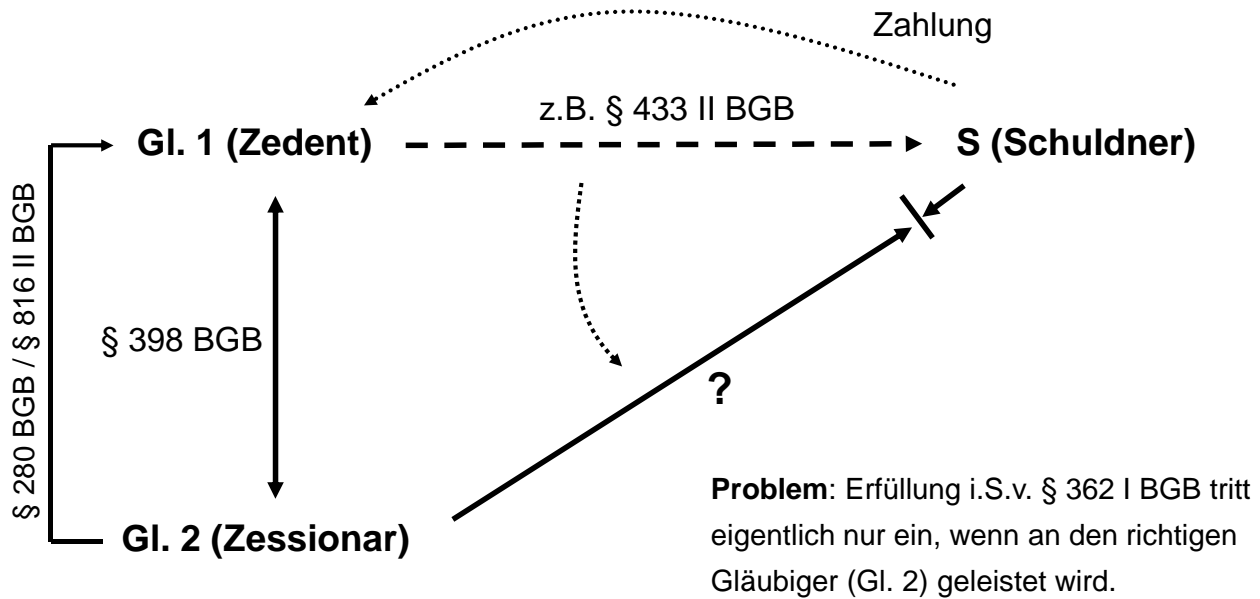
Zahlung

z.B. § 433 II BGB

Gl. 1 (Zedent)

S (Schuldner)

§ 280 BGB / § 816 II BGB

§ 398 BGB

?

Gl. 2 (Zessionar)

**Problem**: Erfüllung i.S.v. § 362 I BGB tritt eigentlich nur ein, wenn an den richtigen Gläubiger (Gl. 2) geleistet wird.